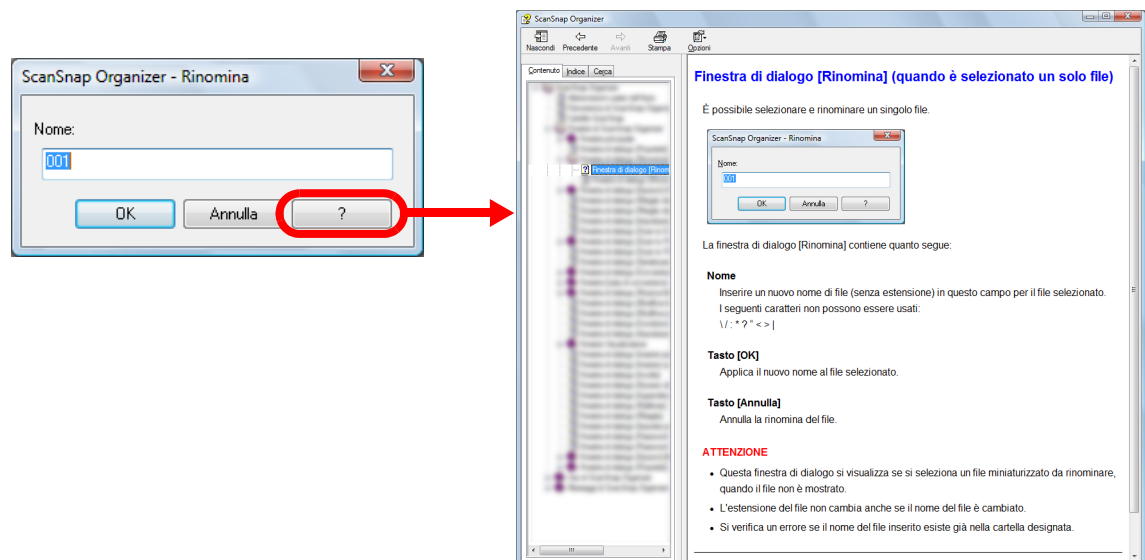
ScanSnap Organizer - Rinomina

Nome:

001

OK Annulla ?

ScanSnap Organizer

Nascondi Precedente Avanti Stampa Opzioni

Contenuto Indice Cerca

Finestra di dialogo [Rinomina

Finestra di dialogo [Rinomina] (quando è selezionato un solo file)

È possibile selezionare e rinominare un singolo file.

ScanSnap Organizer - Rinomina

Nome:

001

OK Annulla ?

La finestra di dialogo [Rinomina] contiene quanto segue:

Nome

Inserire un nuovo nome di file (senza estensione) in questo campo per il file selezionato.
I seguenti caratteri non possono essere usati:
\ / : * ? " < > |

Tasto [OK]

Applica il nuovo nome al file selezionato.

Tasto [Annulla]

Annulla la rinomina del file.

ATTENZIONE

• Questa finestra di dialogo si visualizza se si seleziona un file miniaturizzato da rinominare, quando il file non è mostrato.
• L'estensione del file non cambia anche se il nome del file è cambiato.
• Si verifica un errore se il nome del file inserito esiste già nella cartella designata.